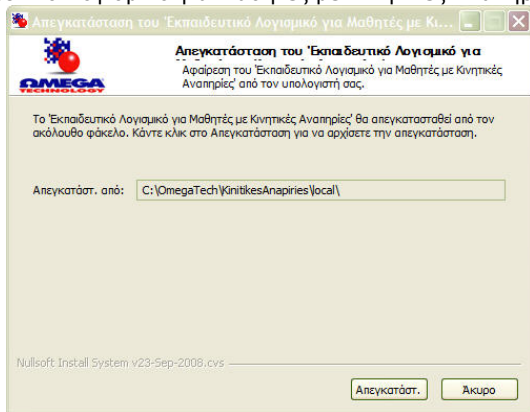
Απεγκατάσταση του 'Εκπαιδευτικό Λογισμικό για Μαθητές με Κι...

OMEGA TECHNOLOGY

Απεγκατάσταση του 'Εκπαιδευτικό Λογισμικό για

Αφαίρεση του 'Εκπαιδευτικό Λογισμικό για Μαθητές με Κινητικές Αναπηρίες' από τον υπολογιστή σας.

Το 'Εκπαιδευτικό Λογισμικό για Μαθητές με Κινητικές Αναπηρίες' θα απεγκατασταθεί από τον ακόλουθο φάκελο. Κάντε κλικ στο Απεγκατάσταση για να αρχίσετε την απεγκατάσταση.

Απεγκατάστ. από: C:\OmegaTech\KinitikesAnapiries\local\

Nullsoft Install System v23-Sep-2008.cvs

Απεγκατάστ.

Άκυρο